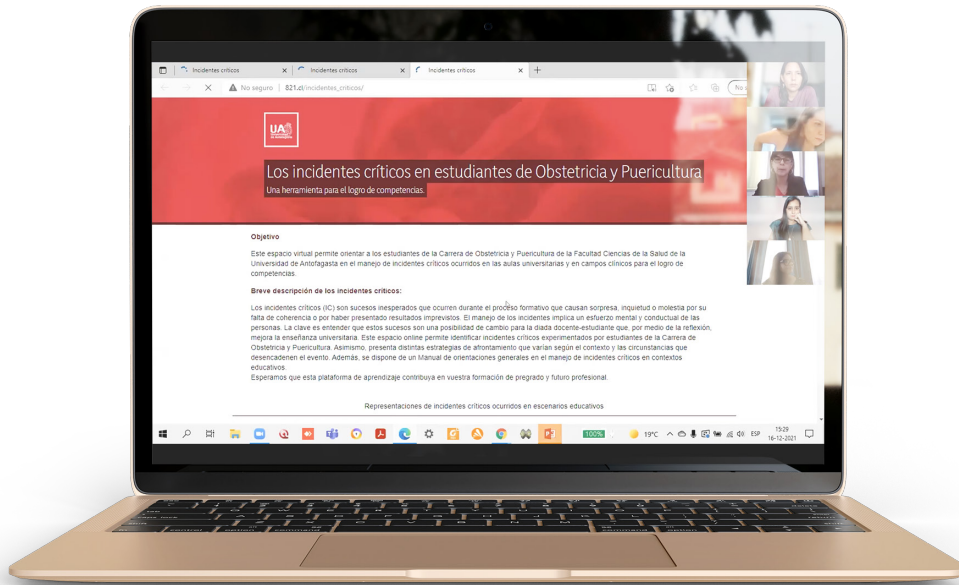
Incidentes críticos | Incidentes críticos | Incidentes críticos

No seguro | 821.cl/incidentes_criticos/

UA Universidad de Antofagasta

Los incidentes críticos en estudiantes de Obstetricia y Puericultura

Una herramienta para el logro de competencias.

Objetivo

Este espacio virtual permite orientar a los estudiantes de la Carrera de Obstetricia y Puericultura de la Facultad Ciencias de la Salud de la Universidad de Antofagasta en el manejo de incidentes críticos ocurridos en las aulas universitarias y en campos clínicos para el logro de competencias.

Breve descripción de los incidentes críticos:

Los incidentes críticos (IC) son sucesos inesperados que ocurren durante el proceso formativo que causan sorpresa, inquietud o molestia por su falta de coherencia o por haber presentado resultados imprevistos. El manejo de los incidentes implica un esfuerzo mental y conductual de las personas. La clave es entender que estos sucesos son una posibilidad de cambio para la díada docente-estudiante que, por medio de la reflexión, mejora la enseñanza universitaria. Este espacio online permite identificar incidentes críticos experimentados por estudiantes de la Carrera de Obstetricia y Puericultura. Asimismo, presenta distintas estrategias de afrontamiento que varían según el contexto y las circunstancias que desencadenen el evento. Además, se dispone de un Manual de orientaciones generales en el manejo de incidentes críticos en contextos educativos.
Esperamos que esta plataforma de aprendizaje contribuya en vuestra formación de pregrado y futuro profesional.

Representaciones de incidentes críticos ocurridos en escenarios educativos

100% 19°C ESP 15:29 16-12-2021